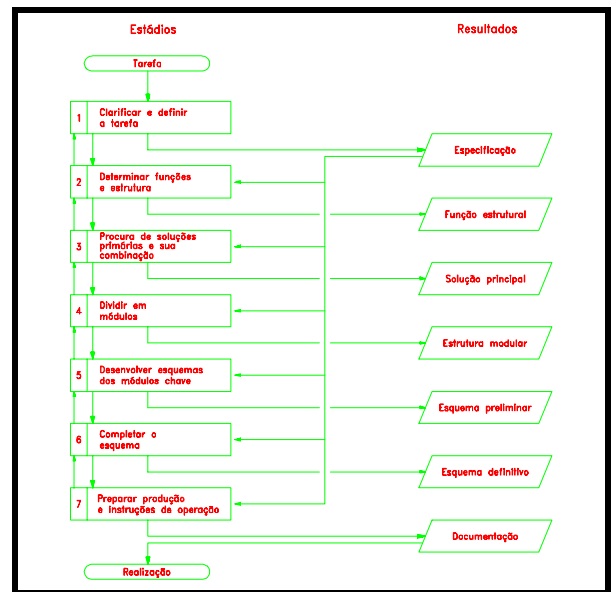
Estádios

Resultados

Tarefa

1 Clarificar e definir a tarefa

Especificação

2 Determinar funções e estrutura

Função estrutural

3 Procura de soluções primárias e sua combinação

Solução principal

4 Dividir em módulos

Estrutura modular

5 Desenvolver esquemas dos módulos chave

Esquema preliminar

6 Completar o esquema

Esquema definitivo

7 Preparar produção e instruções de operação

Documentação

Realização